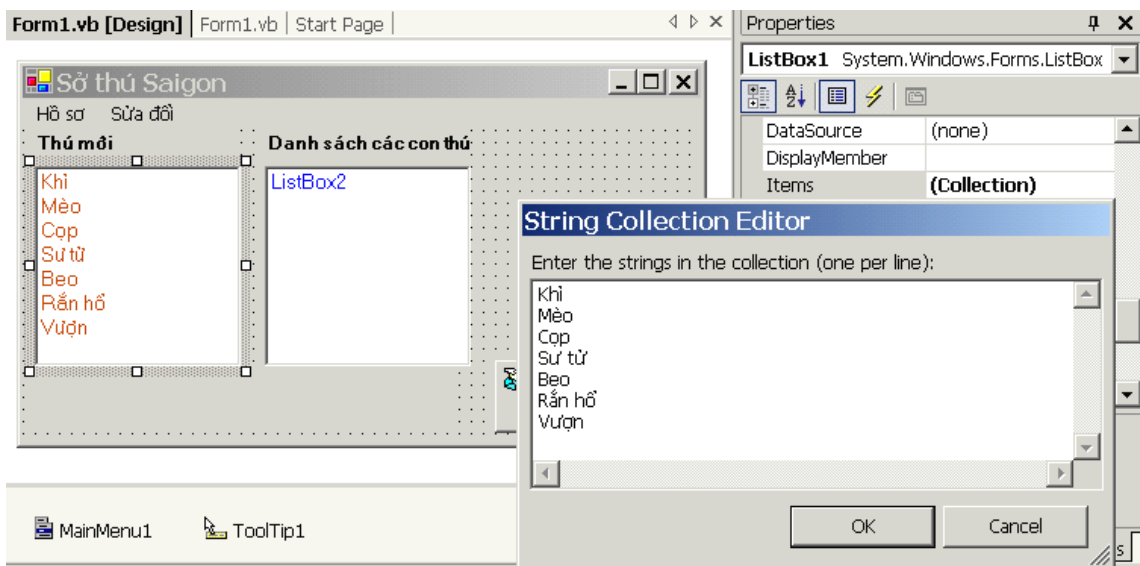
Form1.vb [Design] | Form1.vb | Start Page

Sở thú Saigon

Hồ sơ Sửa đổi

Thú mới

Danh sách các con thú

Khỉ
Mèo
Cọp
Sư tử
Beo
Rắn hổ
Vượn

ListBox2

MainMenu1 ToolTip1

Properties

ListBox1 System.Windows.Forms.ListBox

| DataSource | (none) |
|---|---|
| DisplayMember | |
| Items | (Collection) |

String Collection Editor

Enter the strings in the collection (one per line):

Khỉ
Mèo
Cọp
Sư tử
Beo
Rắn hổ
Vượn

OK Cancel